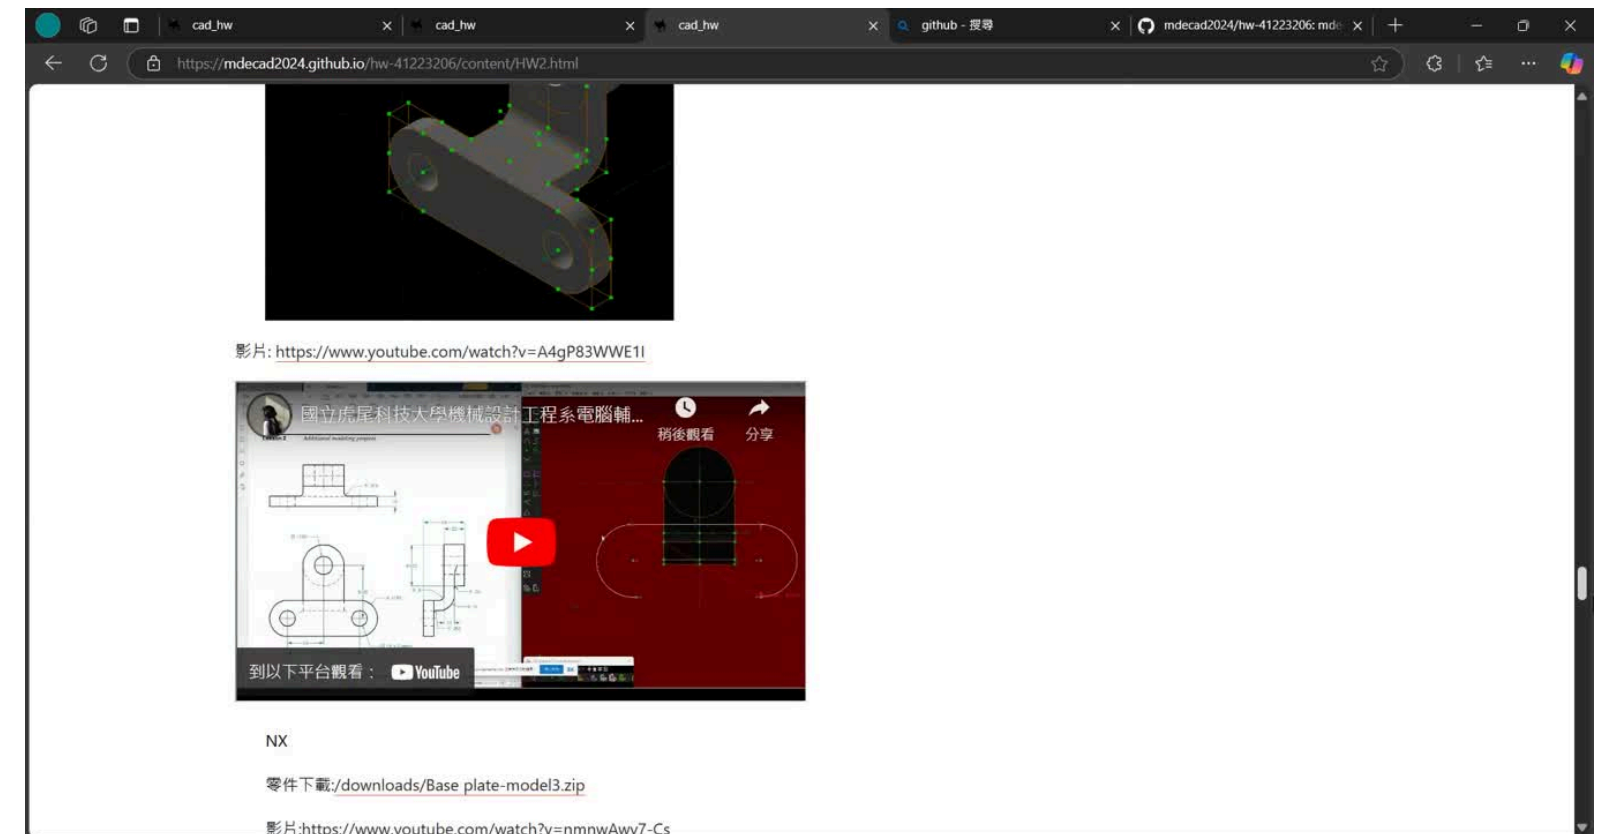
cad_hw
cad_hw
cad_hw
github - 搜尋
mdecad2024/hw-41223206: md

https://mdecad2024.github.io/hw-41223206/content/HW2.html

影片: https://www.youtube.com/watch?v=A4gP83WWE1I

國立虎尾科技大學機械設計工程系電腦輔...
稍後觀看
分享
到以下平台觀看： YouTube

NX

零件下載:/downloads/Base plate-model3.zip

影片:https://www.youtube.com/watch?v=nmnwAwy7-Cs